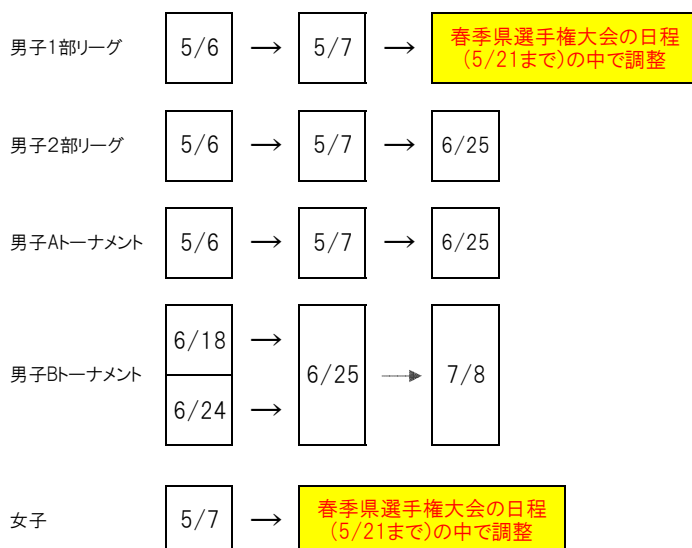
男子1部リーグ 5/6 → 5/7 → 春季県選手権大会の日程(5/21まで)の中で調整

男子2部リーグ 5/6 → 5/7 → 6/25

男子Aトーナメント 5/6 → 5/7 → 6/25

男子Bトーナメント 6/18 → 6/24 → 6/25 → 7/8

女子 5/7 → 春季県選手権大会の日程(5/21まで)の中で調整